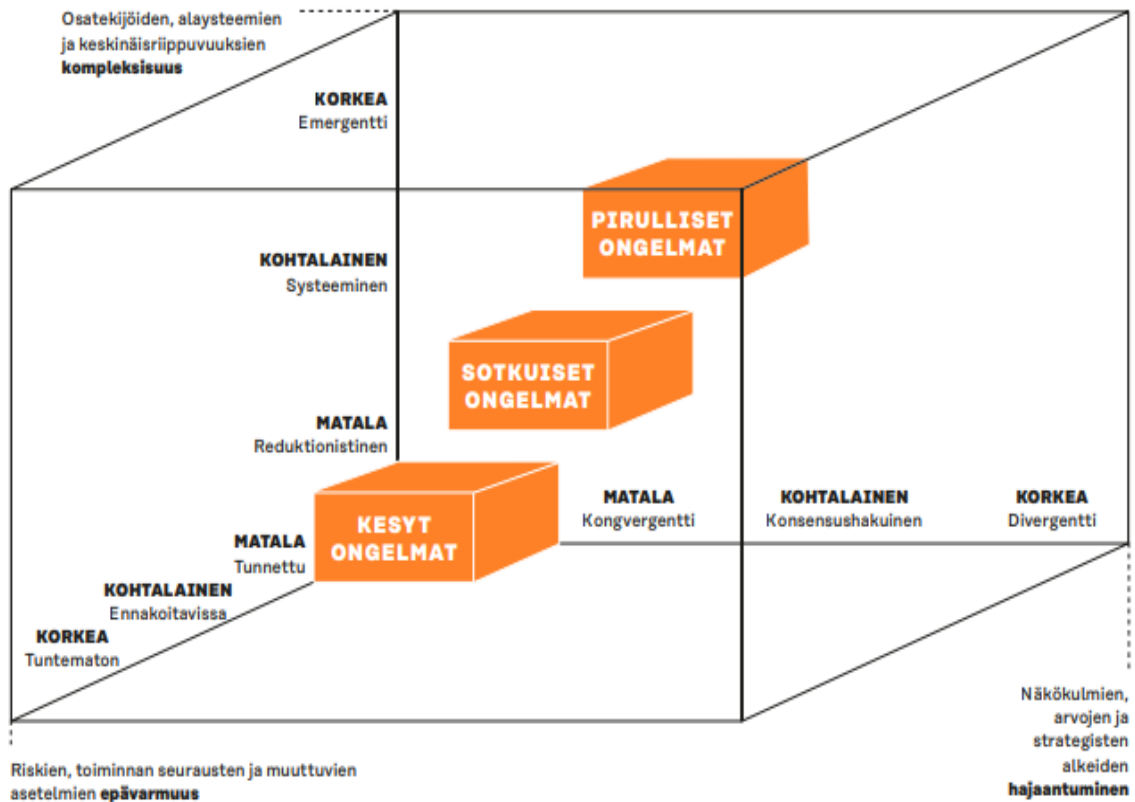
Osatekijöiden, alaysteemien ja keskinäisriippuvuuksien **kompleksisuus**

KORKEA
Emergentti

KOHTALAINEN
Systeeminen

MATALA
Reduktionistinen

PIRULLISET ONGELMAT

SOTKUISET ONGELMAT

KESYT ONGELMAT

MATALA
Kongvergentti

KOHTALAINEN
Konsensushakuinen

KORKEA
Divergentti

MATALA
Tunnettu

KOHTALAINEN
Ennakoitavissa

KORKEA
Tuntematon

Riskien, toiminnan seurausten ja muuttuvien asetelmien **epävarmuus**

Näkökulmien, arvojen ja strategisten alkeiden **hajaantuminen**